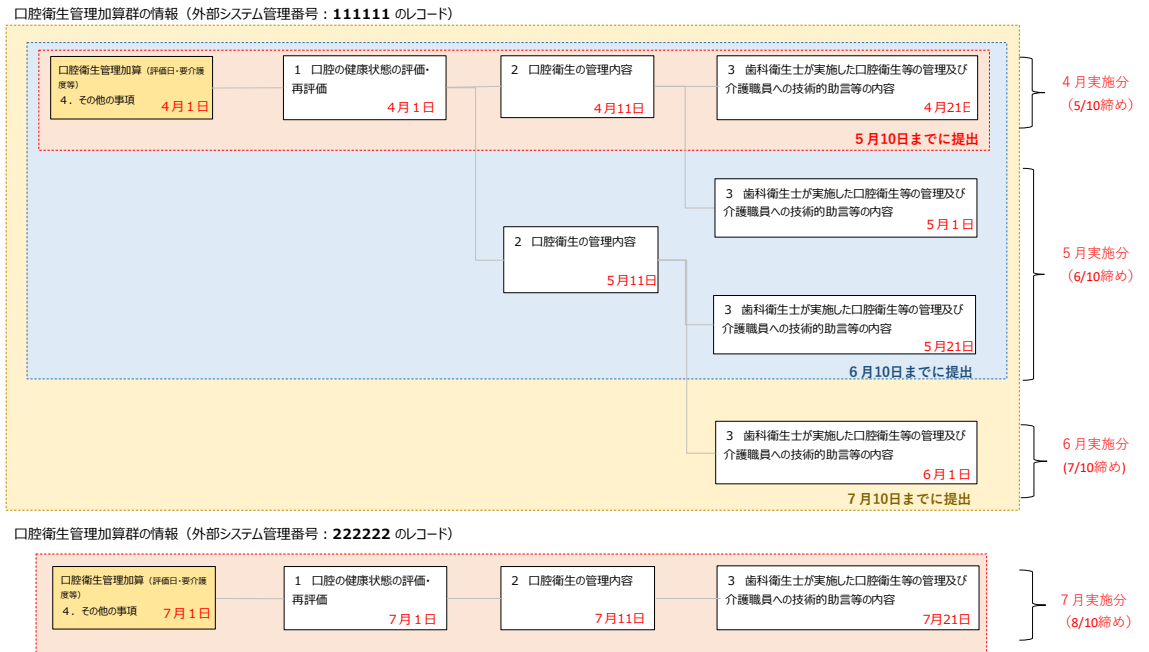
口腔衛生管理加算群の情報（外部システム管理番号：111111 のレコード）

口腔衛生管理加算（評価日・要介護度等）
４．その他の事項
４月１日

１　口腔の健康状態の評価・再評価
４月１日

２　口腔衛生の管理内容
４月11日

３　歯科衛生士が実施した口腔衛生等の管理及び介護職員への技術的助言等の内容
４月21E

５月10日までに提出

４月実施分
（5/10締め）

３　歯科衛生士が実施した口腔衛生等の管理及び介護職員への技術的助言等の内容
５月１日

２　口腔衛生の管理内容
５月11日

３　歯科衛生士が実施した口腔衛生等の管理及び介護職員への技術的助言等の内容
５月21日

６月10日までに提出

５月実施分
（6/10締め）

３　歯科衛生士が実施した口腔衛生等の管理及び介護職員への技術的助言等の内容
６月１日

７月10日までに提出

６月実施分
(7/10締め)

口腔衛生管理加算群の情報（外部システム管理番号：222222 のレコード）

口腔衛生管理加算（評価日・要介護度等）
４．その他の事項
７月１日

１　口腔の健康状態の評価・再評価
７月１日

２　口腔衛生の管理内容
７月11日

３　歯科衛生士が実施した口腔衛生等の管理及び介護職員への技術的助言等の内容
７月21日

７月実施分
（8/10締め）